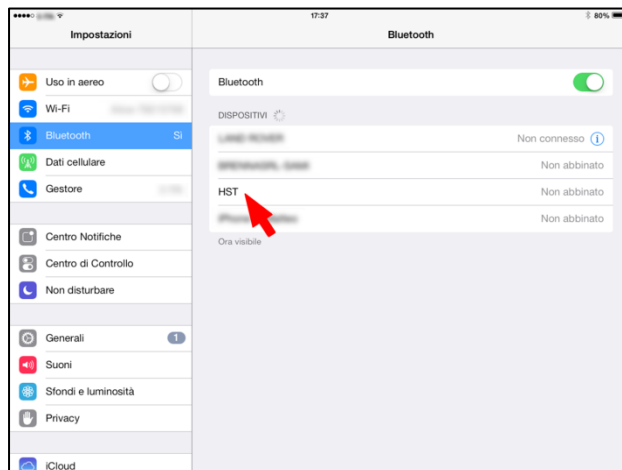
●●●●○ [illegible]
17:37
80%

Impostazioni

Uso in aereo
Wi-Fi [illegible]
Bluetooth Sì
Dati cellulare
Gestore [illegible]

Centro Notifiche
Centro di Controllo
Non disturbare

Generali 1
Suoni
Sfondi e luminosità
Privacy

iCloud

Bluetooth

Bluetooth

DISPOSITIVI

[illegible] Non connesso
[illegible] Non abbinato
HST Non abbinato
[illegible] Non abbinato
Ora visibile